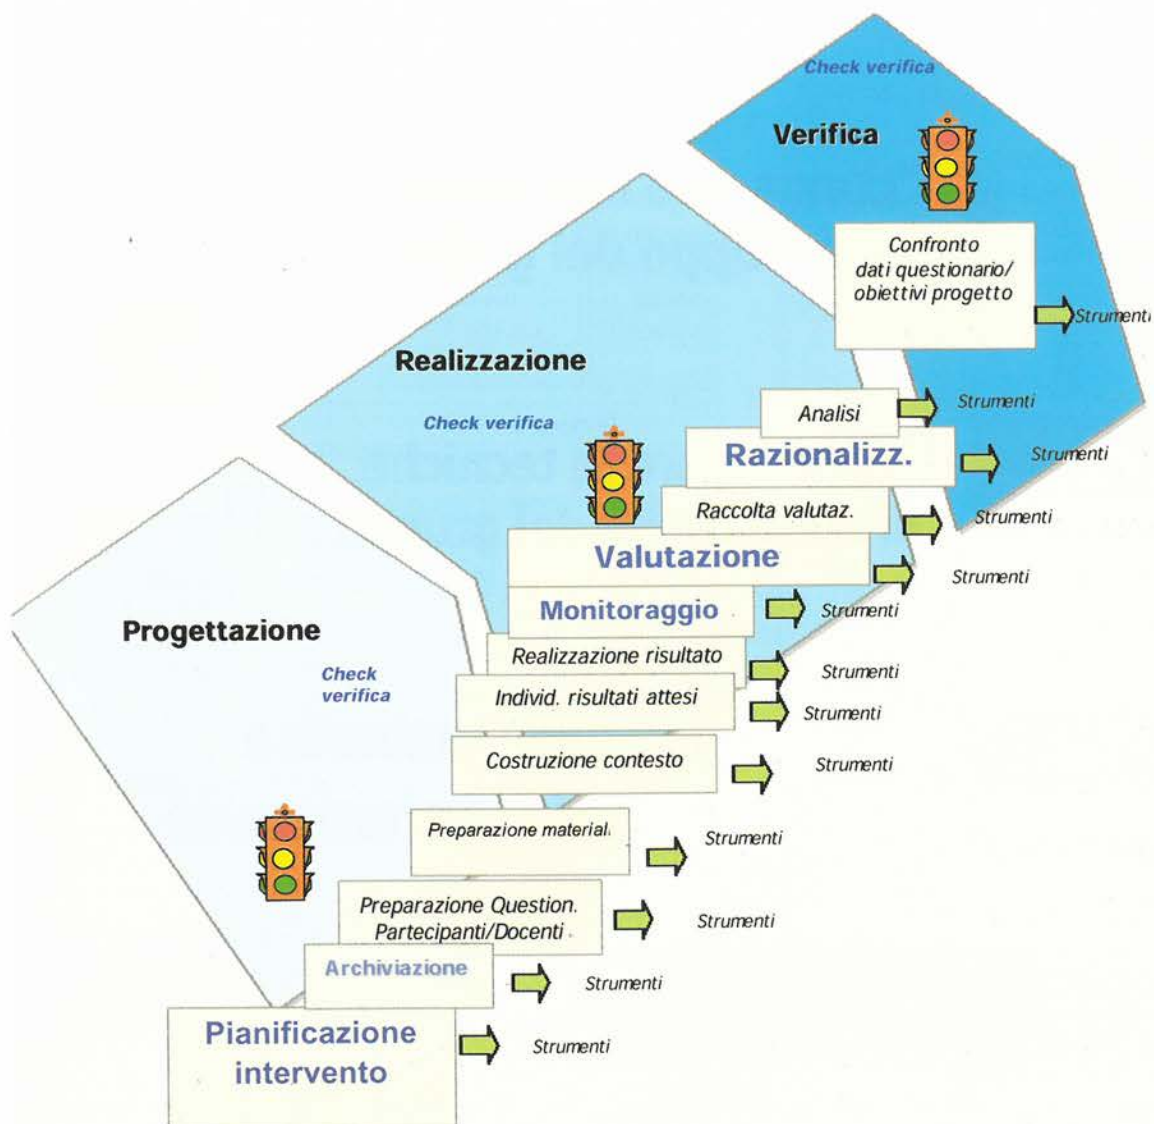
Check verifica

Verifica

Confronto dati questionario/ obiettivi progetto

Strumenti

Realizzazione

Check verifica

Analisi

Strumenti

Razionalizz.

Strumenti

Raccolta valutaz.

Strumenti

Valutazione

Strumenti

Monitoraggio

Strumenti

Progettazione

Check verifica

Realizzazione risultato

Strumenti

Individ. risultati attesi

Strumenti

Costruzione contesto

Strumenti

Preparazione material.

Strumenti

Preparazione Question. Partecipanti/Docenti

Strumenti

Archiviazione

Strumenti

Pianificazione intervento

Strumenti